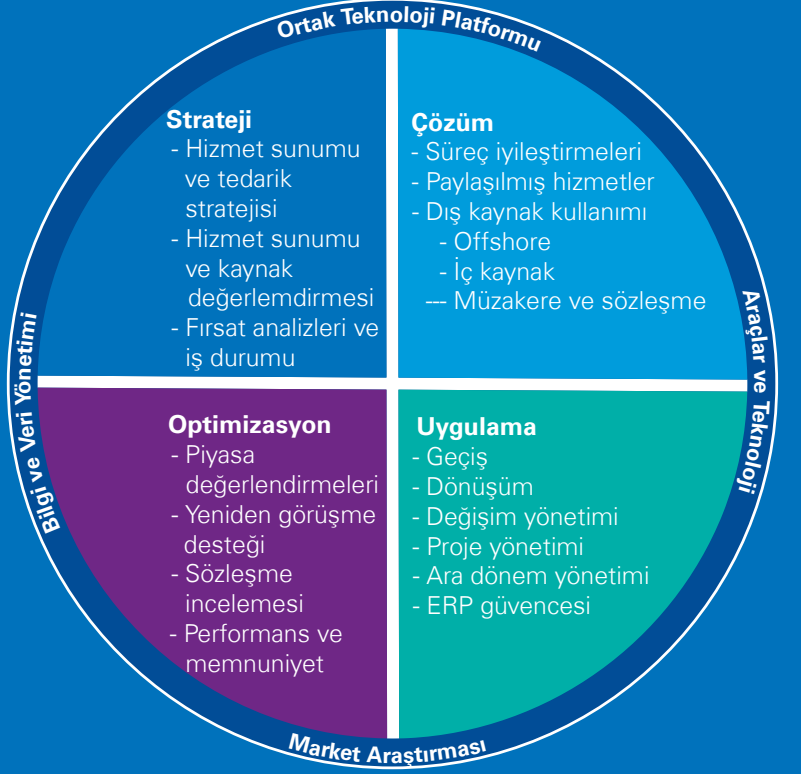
Ortak Teknoloji Platformu

Strateji
- Hizmet sunumu ve tedarik stratejisi
- Hizmet sunumu ve kaynak değerlemdirmesi
- Fırsat analizleri ve iş durumu

Çözüm
- Süreç iyileştirmeleri
- Paylaşılmış hizmetler
- Dış kaynak kullanımı
- Offshore
- İç kaynak
--- Müzakere ve sözleşme

Optimizasyon
- Piyasa değerlendirmeleri
- Yeniden görüşme desteği
- Sözleşme incelemesi
- Performans ve memnuniyet

Uygulama
- Geçiş
- Dönüşüm
- Değişim yönetimi
- Proje yönetimi
- Ara dönem yönetimi
- ERP güvencesi

Araçlar ve Teknoloji

Market Araştırması

Bilgi ve Veri Yönetimi